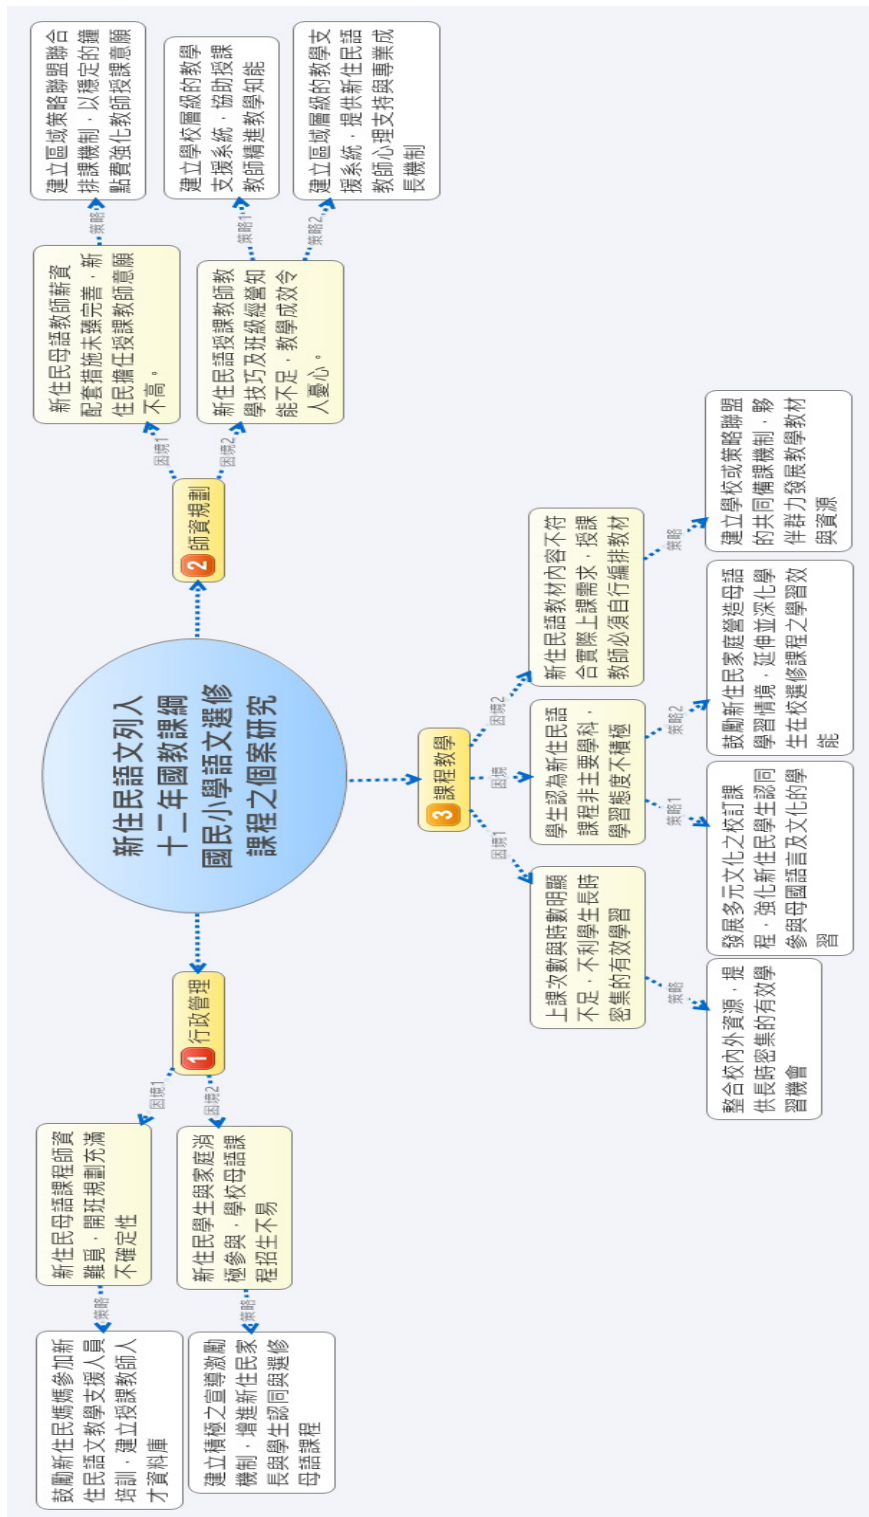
新住民語文列入十二年國教課綱國民小學語文選修課程之個案研究

1 行政管理

困境1
新住民母語課程師資難覓，開班規劃充滿不確定性

策略
鼓勵新住民媽媽參加新住民語文教學支援人員培訓，建立授課教師人才資料庫

困境2
新住民學生與家庭消極參與，學校母語課程招生不易

策略
建立積極之宣導激勵機制，增進新住民家長與學生認同與選修母語課程

2 師資規劃

困境1
新住民母語教師薪資配套措施未臻完善，新住民擔任授課教師意願不高。

策略
建立區域策略聯盟合排課機制，以穩定的鐘點費強化教師授課意願

困境2
新住民授課教師教學技巧及班級經營知能不足，教學成效令人憂心。

策略1
建立學校層級的教學支援系統，協助授課教師精進教學知能

策略2
建立區域層級的教學支援系統，提供新住民語教師心理支持與專業成長機制

3 課程教學

困境1
上課次數與時數明顯不足，不利學生長時密集的有效學習

策略
整合校內外資源，提供長時密集的有效學習機會

困境
學生認為新住民語課程非主要學科，學習態度不積極

策略1
發展多元文化之校訂課程，強化新住民學生認同參與母國語言及文化的學習

策略2
鼓勵新住民家庭營造母語學習情境，延伸並深化學生在校選修課程之學習效能

困境2
新住民語教材內容不符合實際上課需求，授課教師必須自行編排教材

策略
建立學校或策略聯盟的共同備課機制，夥伴群力發展教學教材與資源